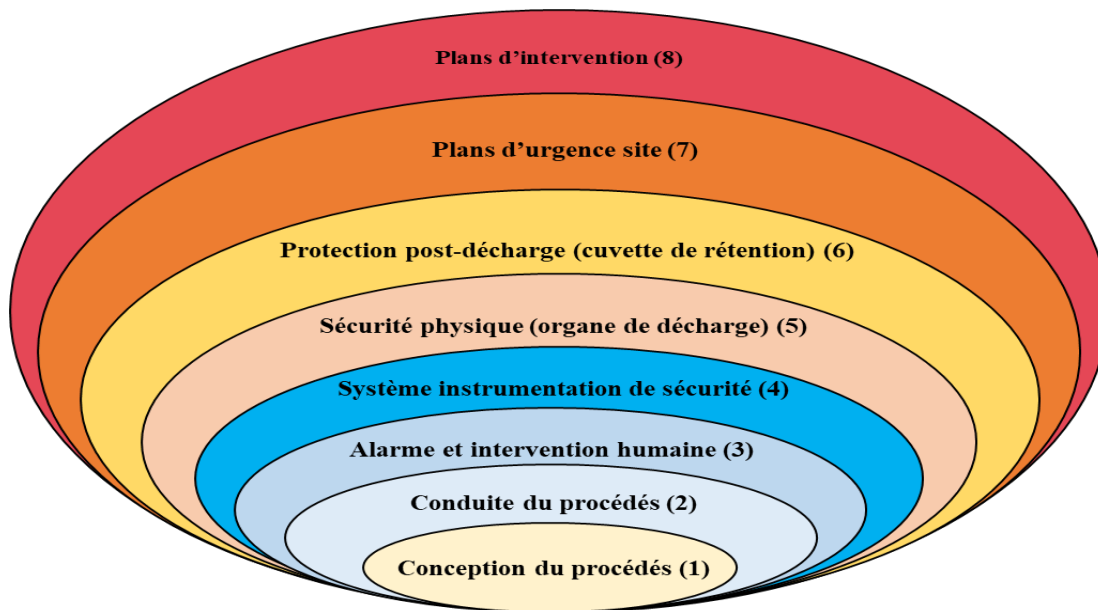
Plans d’intervention (8)

Plans d’urgence site (7)

Protection post-décharge (cuvette de rétention) (6)

Sécurité physique (organe de décharge) (5)

Système instrumentation de sécurité (4)

Alarme et intervention humaine (3)

Conduite du procédés (2)

Conception du procédés (1)